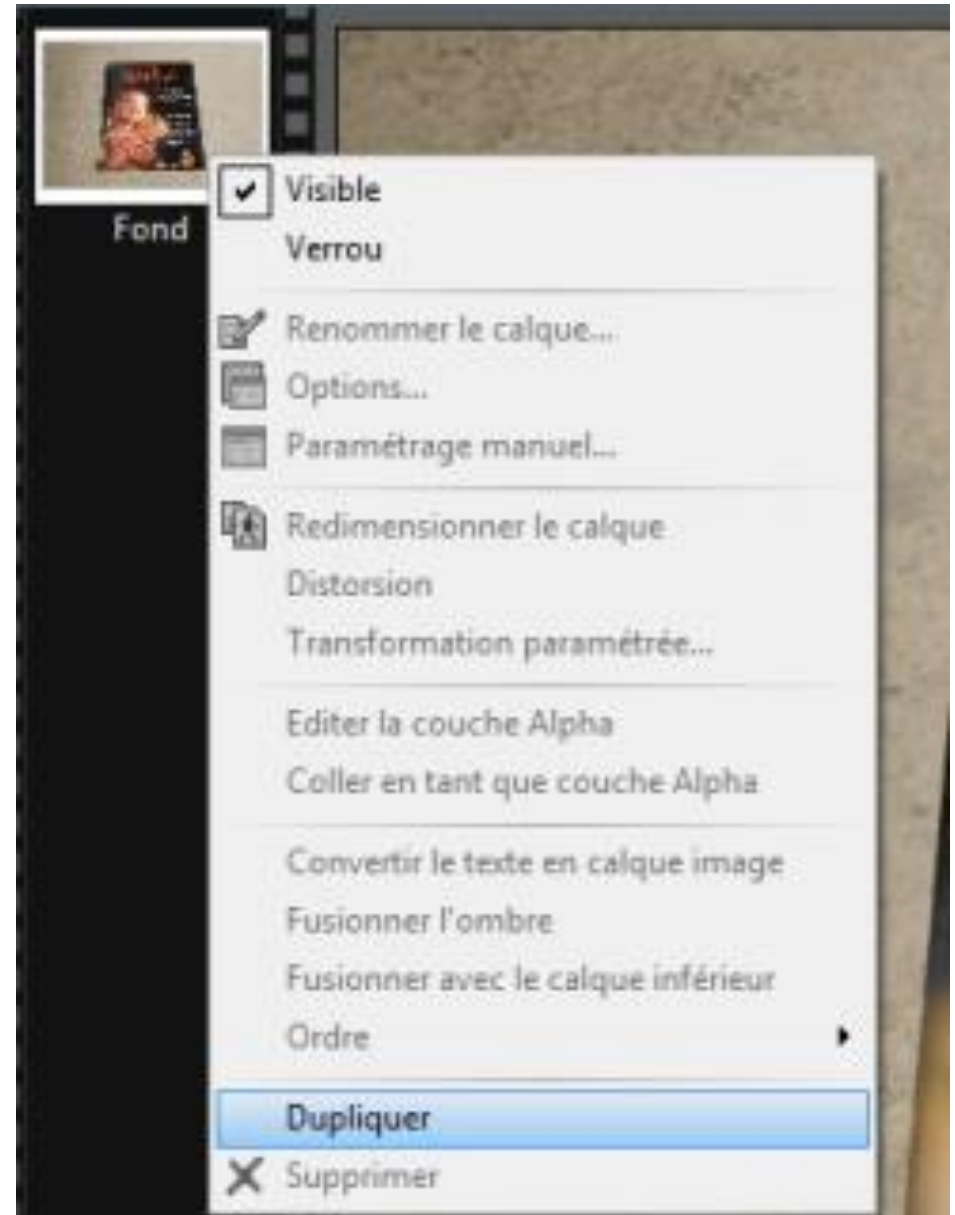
Fond

Visible
Verrou

Renommer le calque...
Options...
Paramétrage manuel...

Redimensionner le calque
Distorsion
Transformation paramétrée...

Editer la couche Alpha
Coller en tant que couche Alpha

Convertir le texte en calque image
Fusionner l'ombre
Fusionner avec le calque inférieur
Ordre

Dupliquer
Supprimer